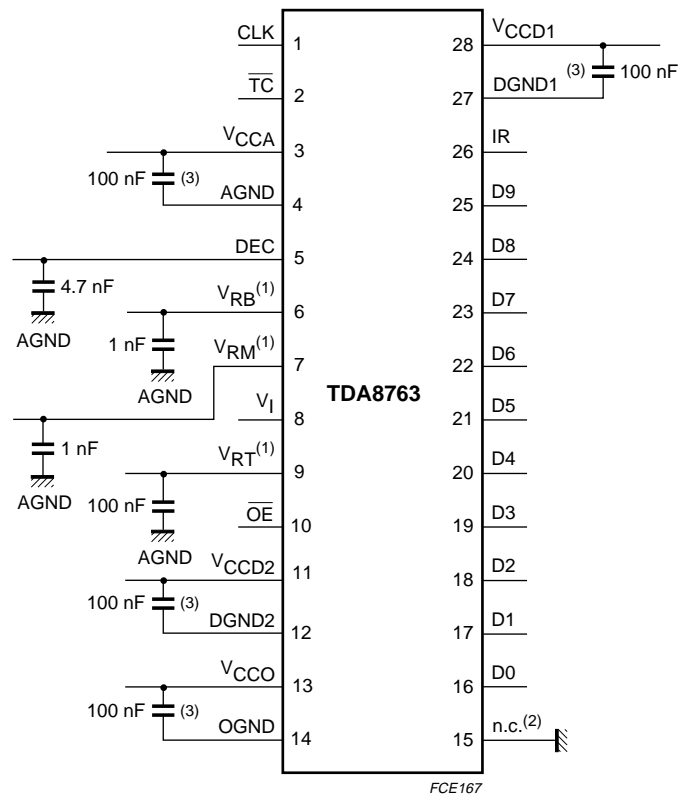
CLK 1
$\overline{TC}$ 2
$V_{CCA}$ 3
100 nF (3)
AGND 4
DEC 5
4.7 nF
AGND
$V_{RB}^{(1)}$ 6
1 nF
AGND
$V_{RM}^{(1)}$ 7
$V_I$ 8
1 nF
AGND
$V_{RT}^{(1)}$ 9
100 nF
AGND
$\overline{OE}$ 10
$V_{CCD2}$ 11
100 nF (3)
DGND2 12
$V_{CCO}$ 13
100 nF (3)
OGND 14

TDA8763

28 $V_{CCD1}$
(3) 100 nF
27 DGND1
26 IR
25 D9
24 D8
23 D7
22 D6
21 D5
20 D4
19 D3
18 D2
17 D1
16 D0
15 n.c.$^{(2)}$

FCE167